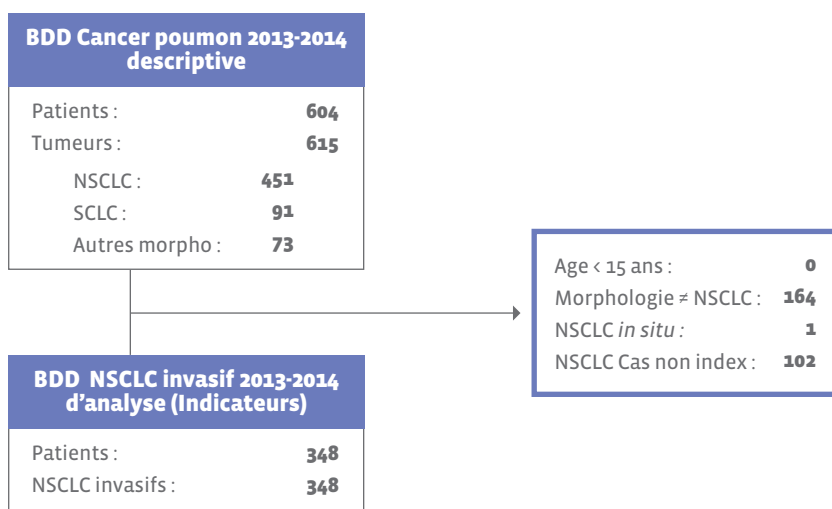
BDD Cancer poumon 2013-2014 descriptive

Patients : 604
Tumeurs : 615
NSCLC : 451
SCLC : 91
Autres morpho : 73

Age < 15 ans : 0
Morphologie ≠ NSCLC : 164
NSCLC *in situ* : 1
NSCLC Cas non index : 102

BDD NSCLC invasif 2013-2014 d'analyse (Indicateurs)

Patients : 348
NSCLC invasifs : 348